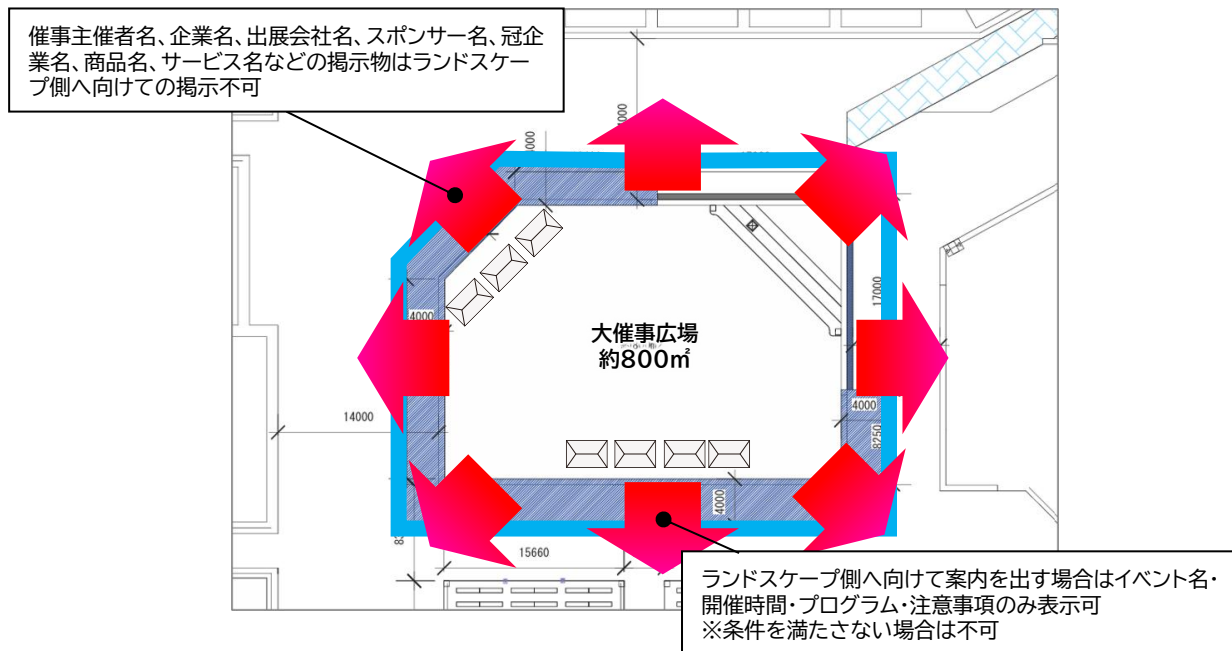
催事主催者名、企業名、出展会社名、スポンサー名、冠企業名、商品名、サービス名などの掲示物はランドスケープ側へ向けての掲示不可

大催事広場
約800㎡

4000
4000
17000
4000
8250
14000
4000
15660

ランドスケープ側へ向けて案内を出す場合はイベント名・開催時間・プログラム・注意事項のみ表示可
※条件を満たさない場合は不可